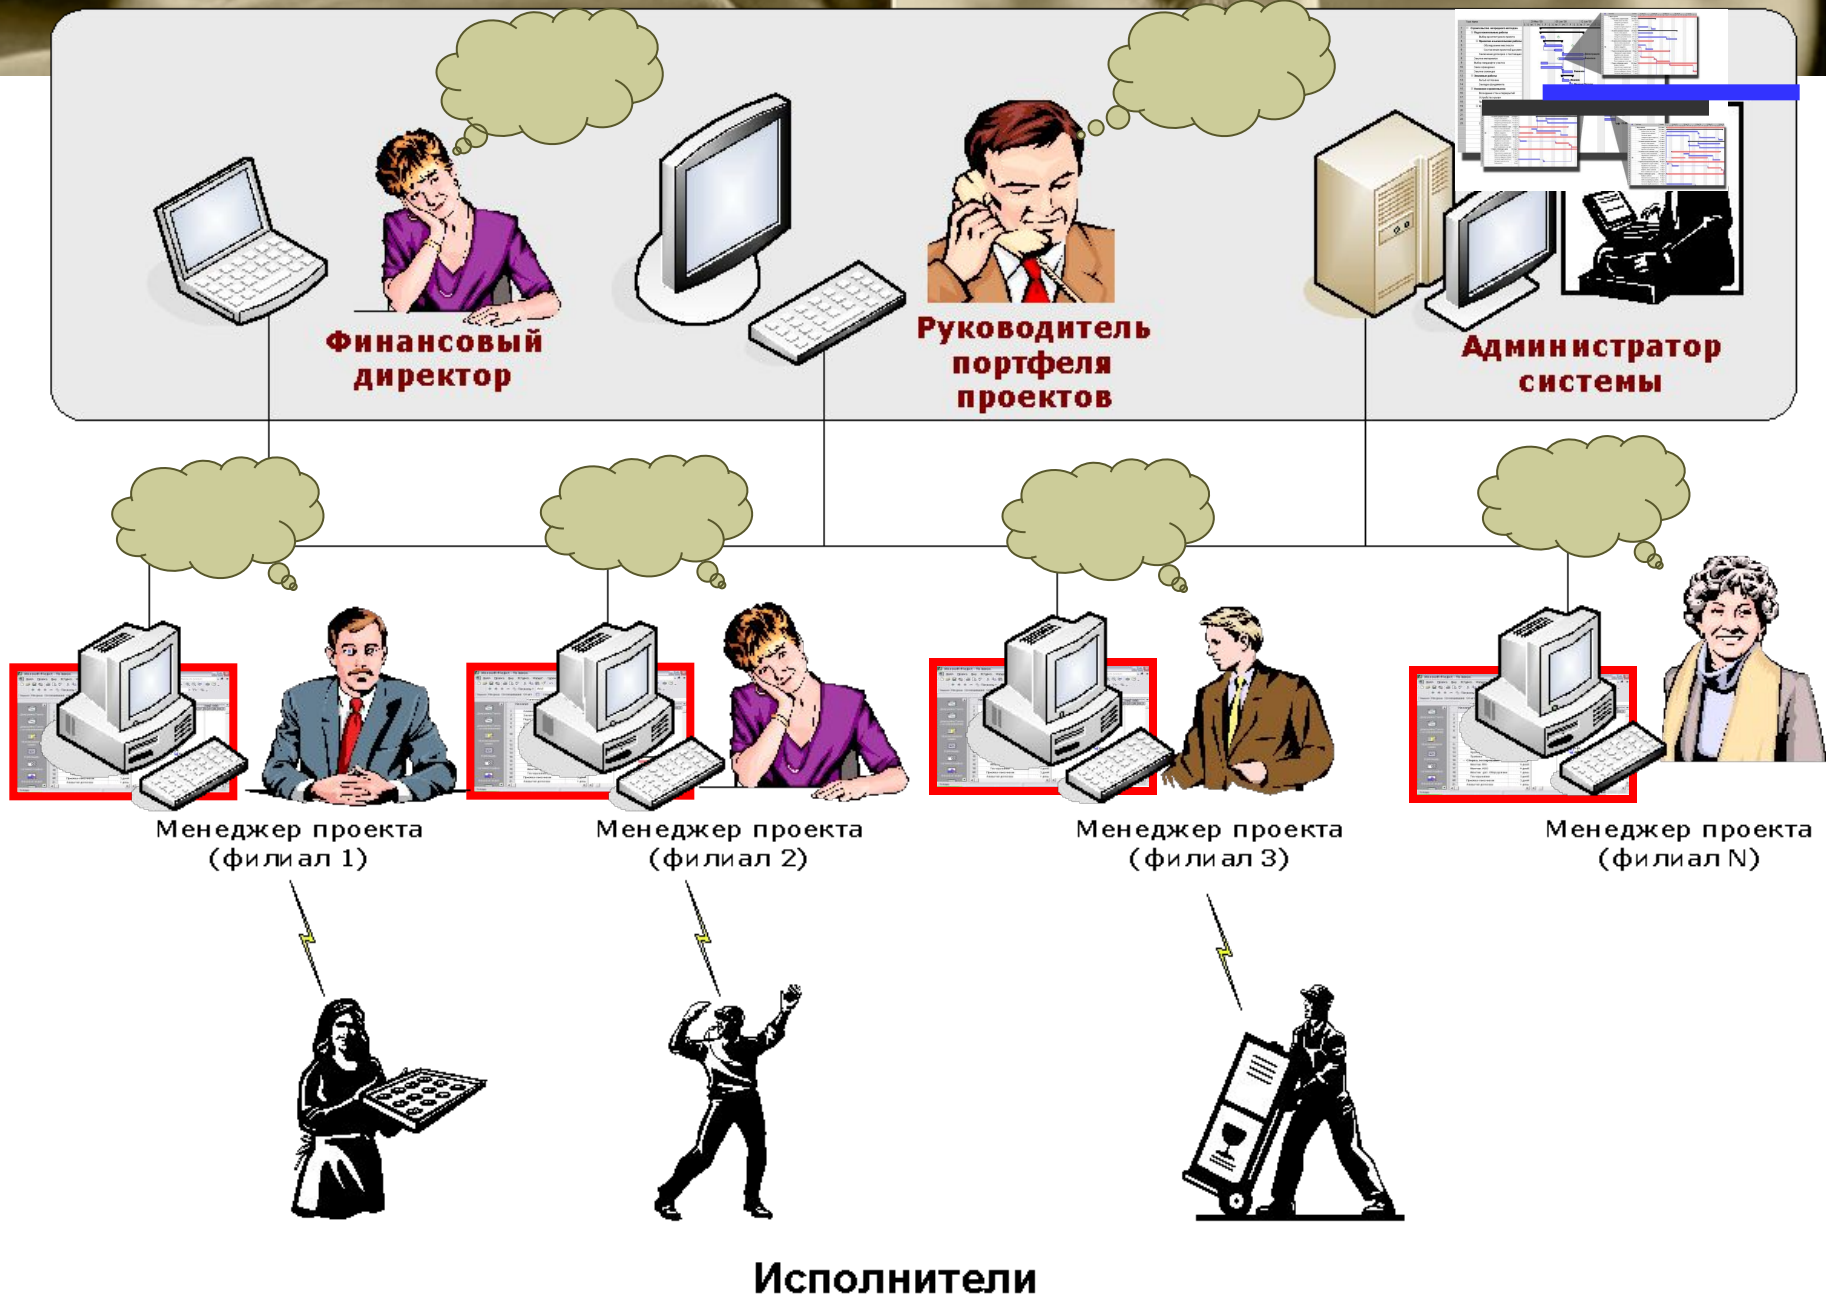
Финансовый директор

Руководитель портфеля проектов

Администратор системы

Менеджер проекта (филиал 1)

Менеджер проекта (филиал 2)

Менеджер проекта (филиал 3)

Менеджер проекта (филиал N)

Исполнители